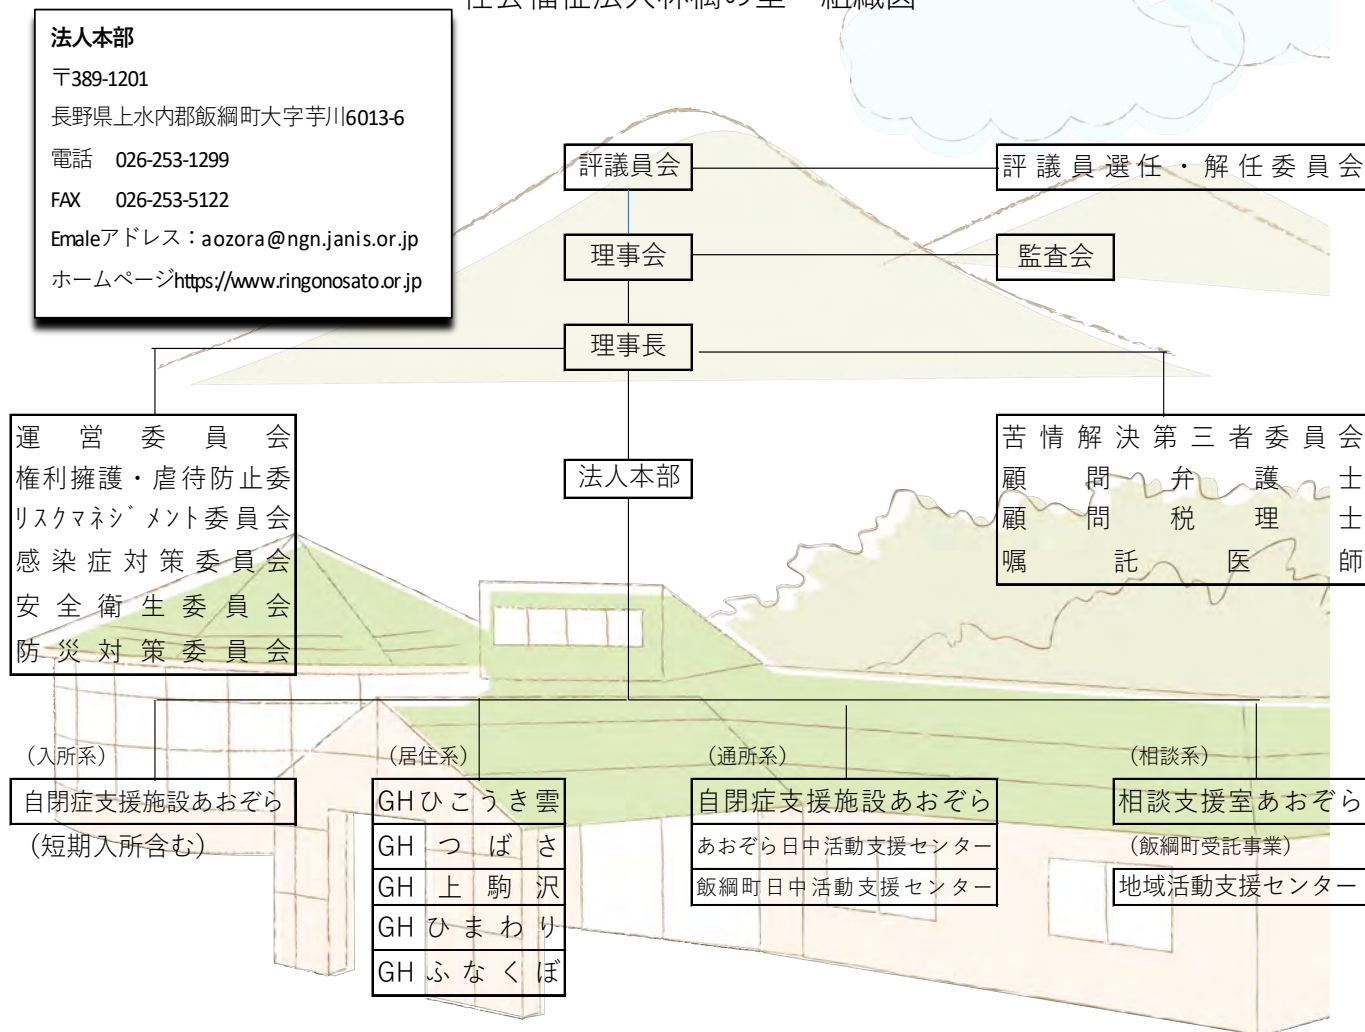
法人本部
〒389-1201
長野県上水内郡飯綱町大字芋川6013-6
電話　026-253-1299
FAX　026-253-5122
Emaleアドレス：aozora@ngn.janis.or.jp
ホームページhttps://www.ringonosato.or.jp

評議員会

評議員選任・解任委員会

理事会

監査会

理事長

運営委員会
権利擁護・虐待防止委
リスクマネジメント委員会
感染症対策委員会
安全衛生委員会
防災対策委員会

苦情解決第三者委員会
顧問弁護士
顧問税理士
嘱託医師

法人本部

（入所系）
自閉症支援施設あおぞら
（短期入所含む）

（居住系）
GHひこうき雲
GHつばさ
GH上駒沢
GHひまわり
GHふなくぼ

（通所系）
自閉症支援施設あおぞら
あおぞら日中活動支援センター
飯綱町日中活動支援センター

（相談系）
相談支援室あおぞら
（飯綱町受託事業）
地域活動支援センター